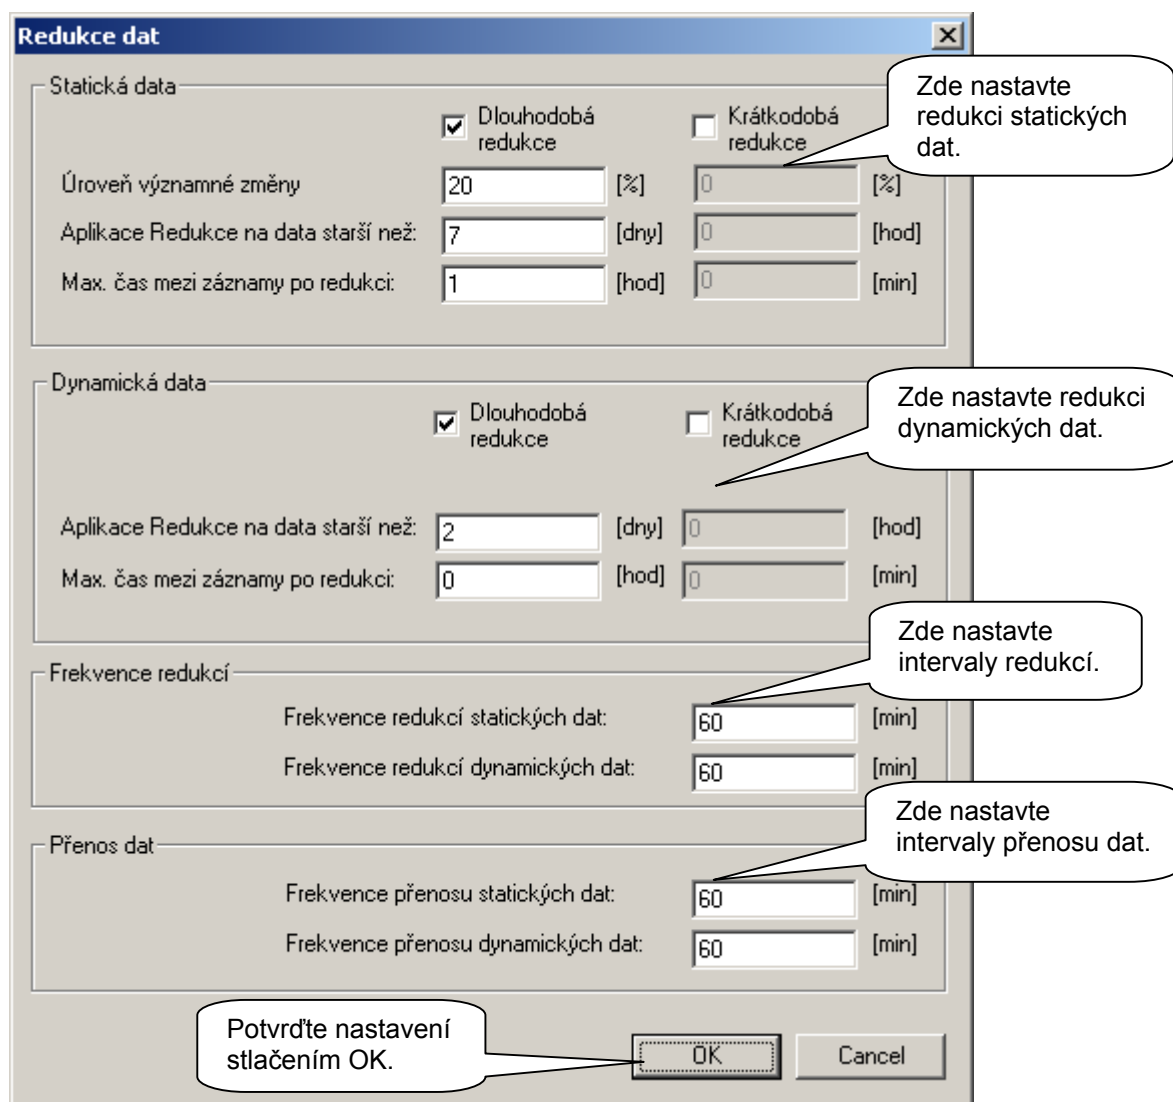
Redukce dat

Statická data

Dlouhodobá redukce

Krátkodobá redukce

Zde nastavte redukci statických dat.

Úroveň významné změny 20 [%] 0 [%]

Aplikace Redukce na data starší než: 7 [dny] 0 [hod]

Max. čas mezi záznamy po redukci: 1 [hod] 0 [min]

Dynamická data

Dlouhodobá redukce

Krátkodobá redukce

Zde nastavte redukci dynamických dat.

Aplikace Redukce na data starší než: 2 [dny] 0 [hod]

Max. čas mezi záznamy po redukci: 0 [hod] 0 [min]

Frekvence redukcí

Zde nastavte intervaly redukcí.

Frekvence redukcí statických dat: 60 [min]

Frekvence redukcí dynamických dat: 60 [min]

Přenos dat

Zde nastavte intervaly přenosu dat.

Frekvence přenosu statických dat: 60 [min]

Frekvence přenosu dynamických dat: 60 [min]

Potvrďte nastavení stlačením OK.

OK

Cancel